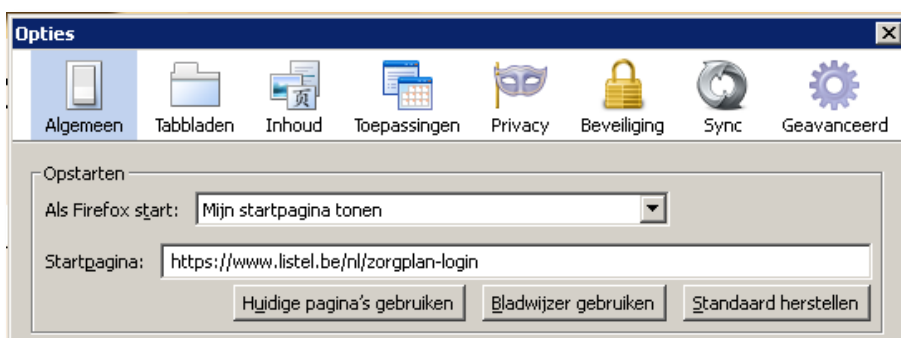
Opties

Algemeen Tabbladen Inhoud Toepassingen Privacy Beveiliging Sync Geavanceerd

Opstarten

Als Firefox start: Mijn startpagina tonen

Startpagina: https://www.listel.be/nl/zorgplan-login

Huidige pagina's gebruiken Bladwijzer gebruiken Standaard herstellen